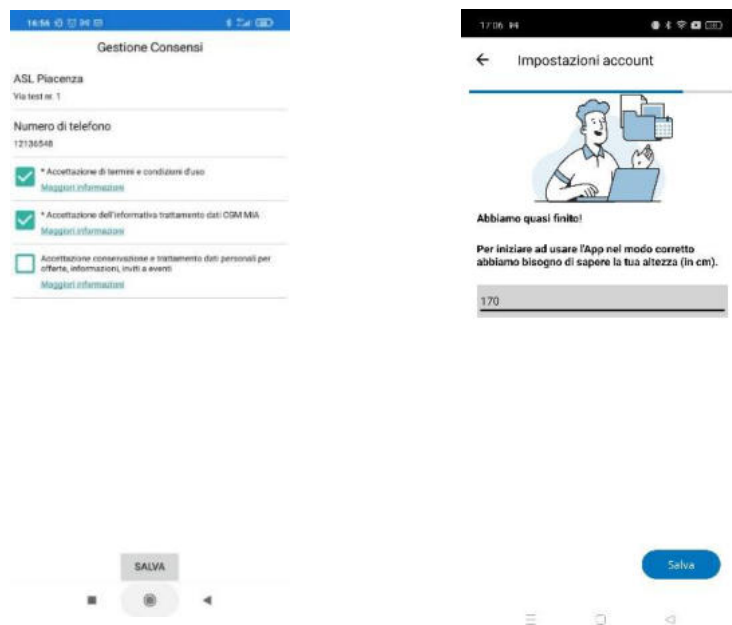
16:56

Gestione Consensi

ASL Piacenza
Via test nr. 1

Numero di telefono
12136548

* Accettazione di termini e condizioni d'uso
Maggiori informazioni

* Accettazione dell'informativa trattamento dati CGM MiA
Maggiori informazioni

Accettazione conservazione e trattamento dati personali per offerte, informazioni, inviti a eventi
Maggiori informazioni

SALVA

17:06

← Impostazioni account

Abbiamo quasi finito!

Per iniziare ad usare l'App nel modo corretto abbiamo bisogno di sapere la tua altezza (in cm).

170

Salva